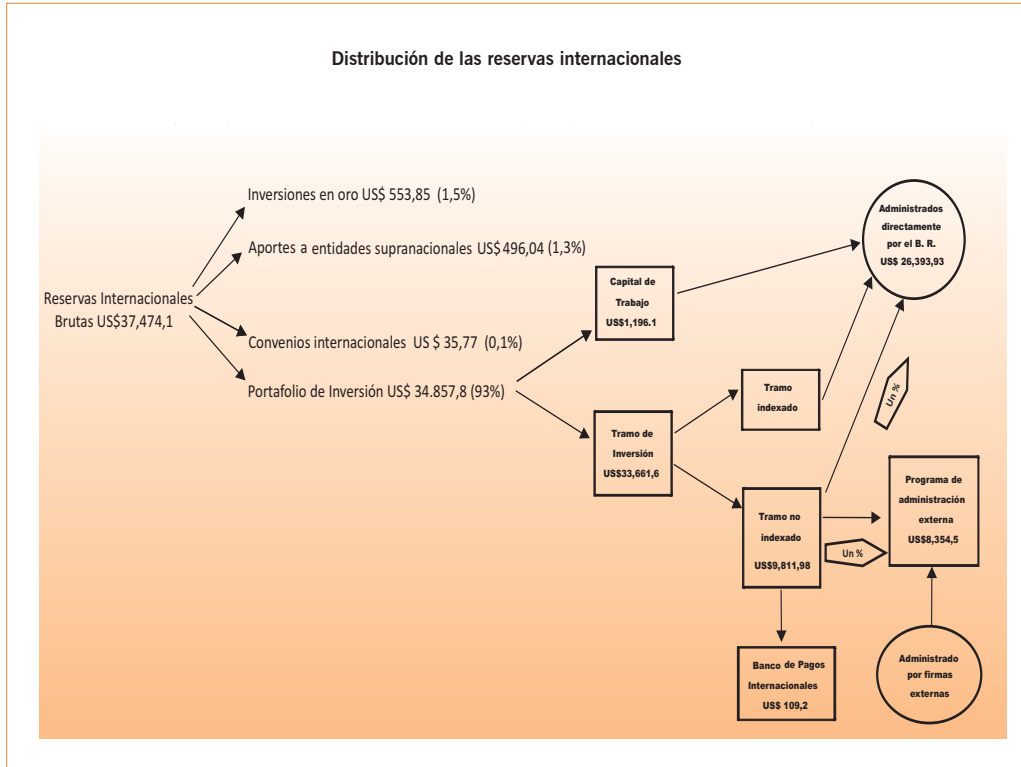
Distribución de las reservas internacionales

Reservas Internacionales Brutas US$37,474,1

Inversiones en oro US$ 553,85 (1,5%)

Aportes a entidades supranacionales US$ 496,04 (1,3%)

Convenios internacionales US $ 35,77 (0,1%)

Portafolio de Inversión US$ 34.857,8 (93%)

Capital de Trabajo US$1,196.1

Tramo de Inversión US$33,661,6

Tramo indexado

Tramo no indexado US$9,811,98

Banco de Pagos Internacionales US$ 109,2

Administrados directamente por el B. R. US$ 26,393,93

Un %

Un %

Programa de administración externa US$8,354,5

Administrado por firmas externas